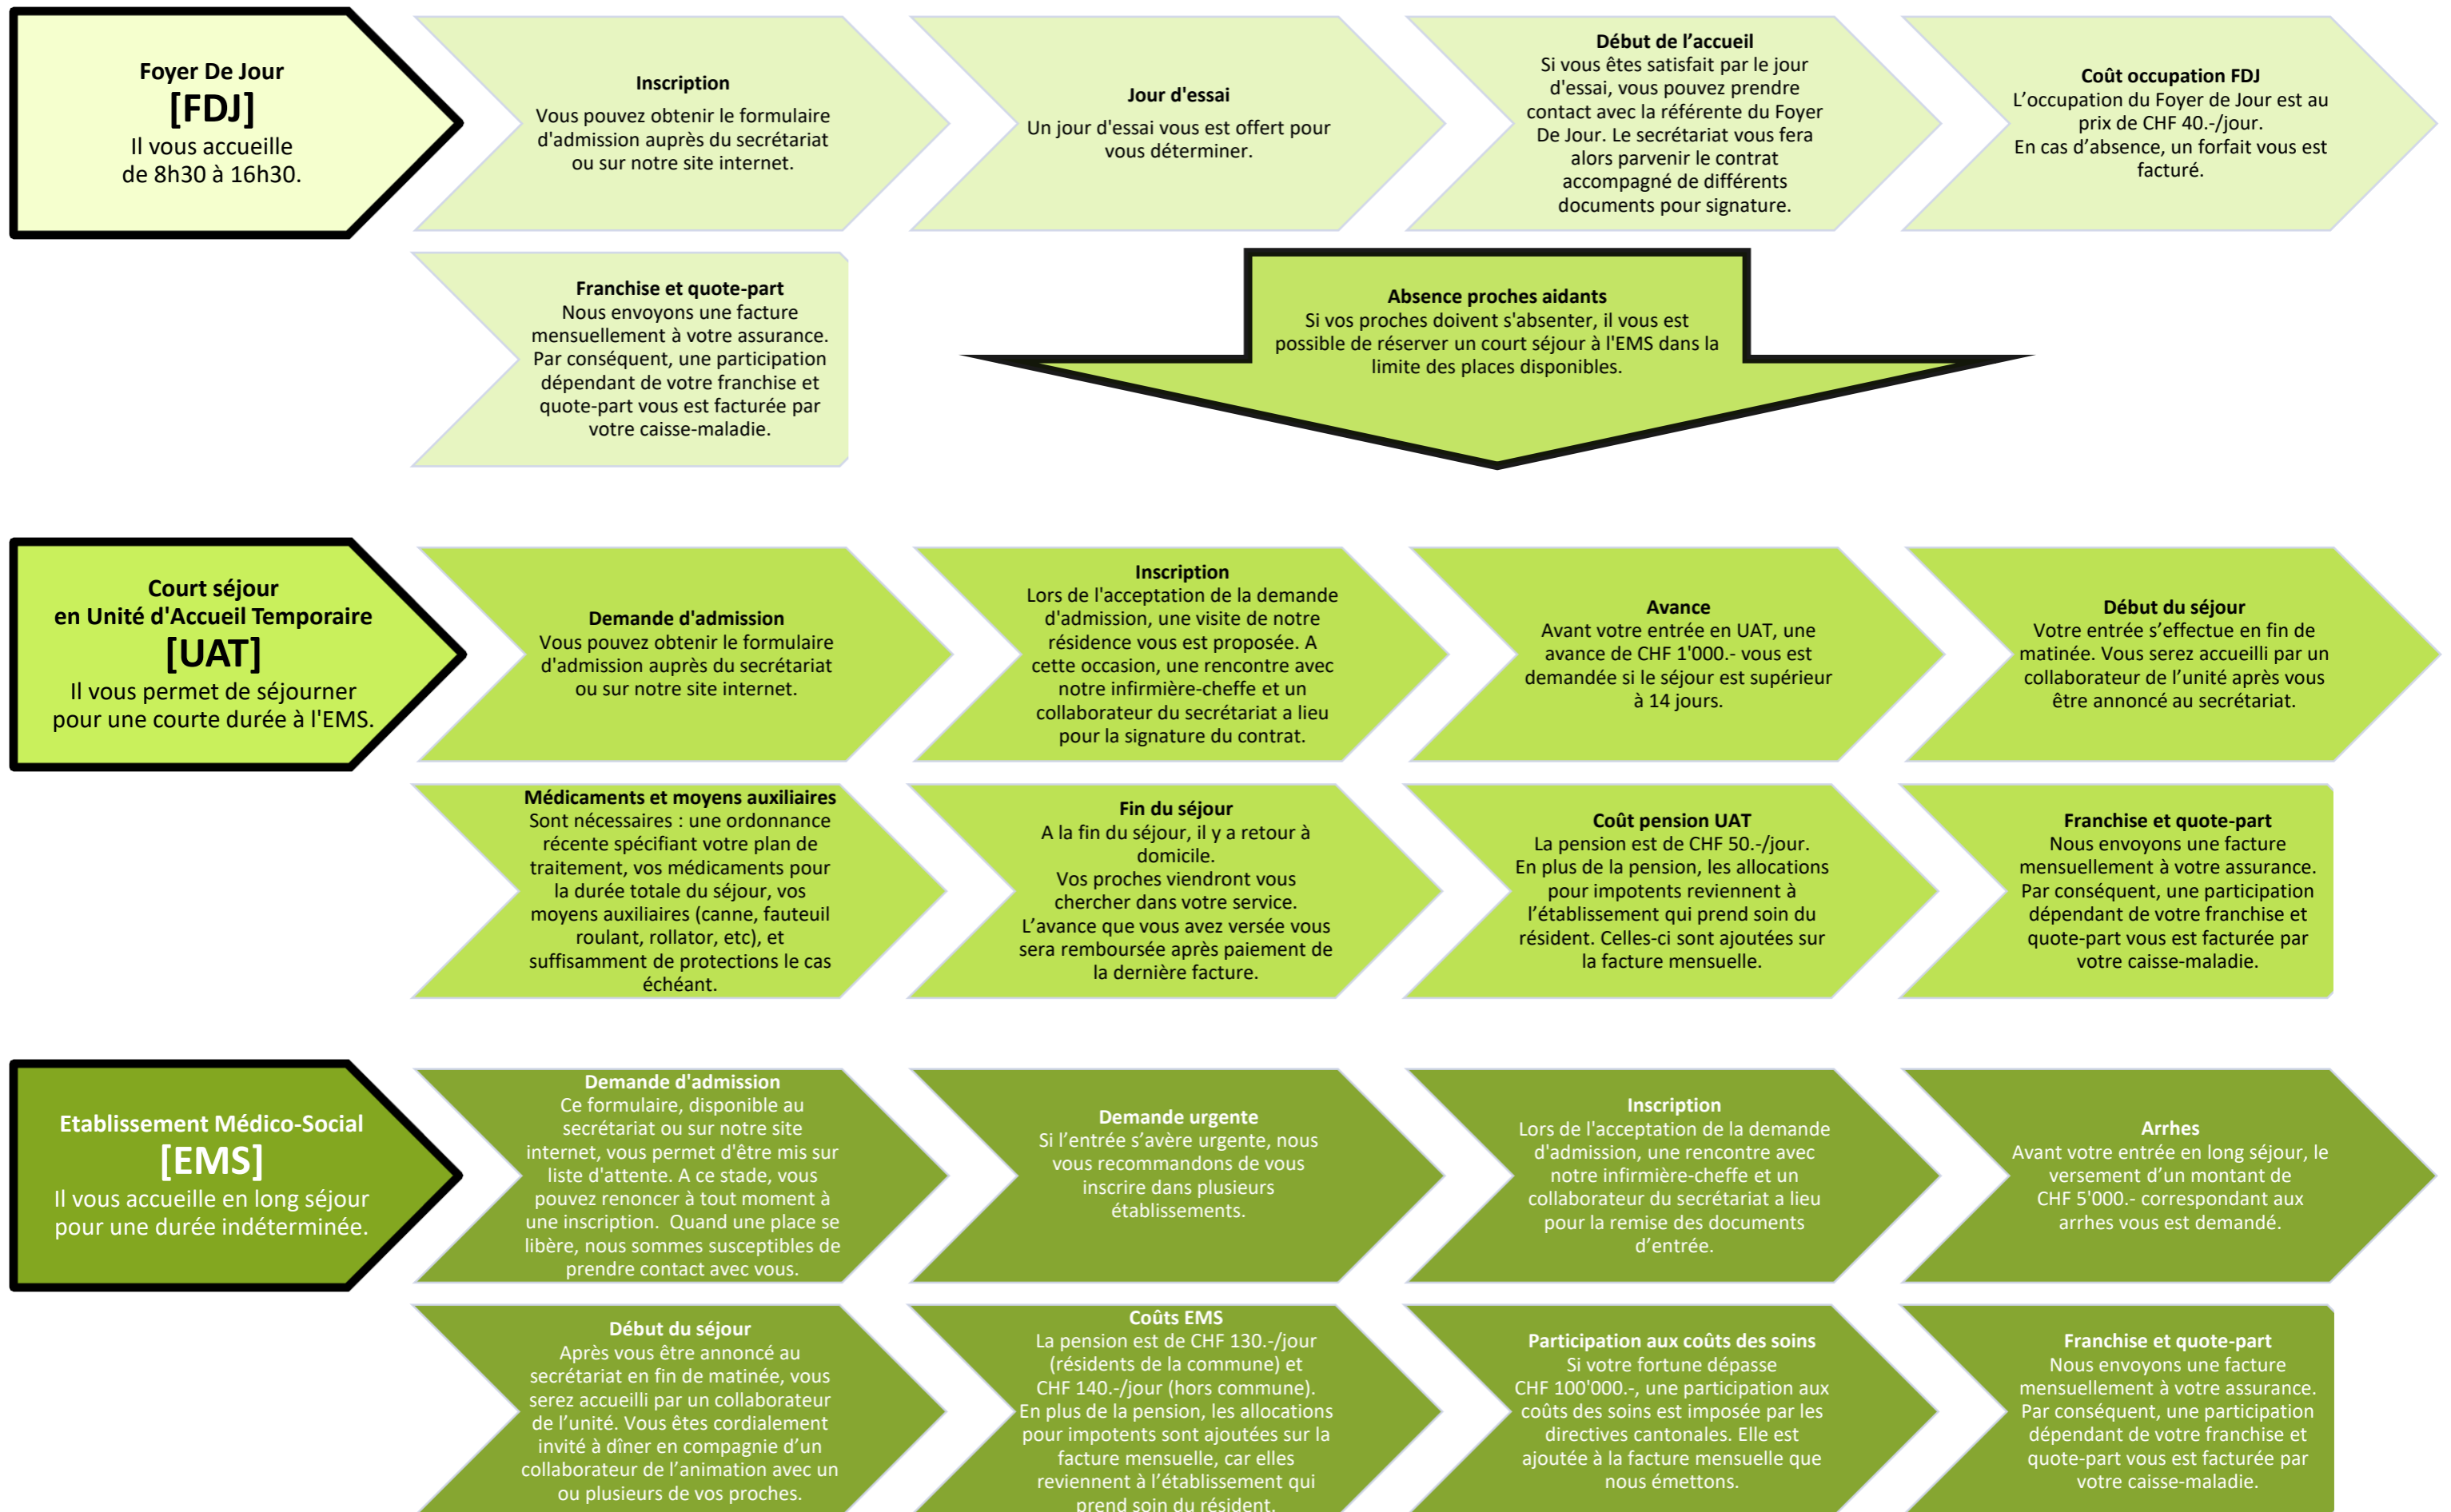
Foyer De Jour
[FDJ]
Il vous accueille de 8h30 à 16h30.

Inscription
Vous pouvez obtenir le formulaire d'admission auprès du secrétariat ou sur notre site internet.

Jour d'essai
Un jour d'essai vous est offert pour vous déterminer.

Début de l'accueil
Si vous êtes satisfait par le jour d'essai, vous pouvez prendre contact avec la référente du Foyer De Jour. Le secrétariat vous fera alors parvenir le contrat accompagné de différents documents pour signature.

Coût occupation FDJ
L'occupation du Foyer de Jour est au prix de CHF 40.-/jour.
En cas d'absence, un forfait vous est facturé.

Franchise et quote-part
Nous envoyons une facture mensuellement à votre assurance. Par conséquent, une participation dépendant de votre franchise et quote-part vous est facturée par votre caisse-maladie.

Absence proches aidants
Si vos proches doivent s'absenter, il vous est possible de réserver un court séjour à l'EMS dans la limite des places disponibles.

Court séjour
en Unité d'Accueil Temporaire
[UAT]
Il vous permet de séjourner pour une courte durée à l'EMS.

Demande d'admission
Vous pouvez obtenir le formulaire d'admission auprès du secrétariat ou sur notre site internet.

Inscription
Lors de l'acceptation de la demande d'admission, une visite de notre résidence vous est proposée. A cette occasion, une rencontre avec notre infirmière-cheffe et un collaborateur du secrétariat a lieu pour la signature du contrat.

Avance
Avant votre entrée en UAT, une avance de CHF 1'000.- vous est demandée si le séjour est supérieur à 14 jours.

Début du séjour
Votre entrée s'effectue en fin de matinée. Vous serez accueilli par un collaborateur de l'unité après vous être annoncé au secrétariat.

Médicaments et moyens auxiliaires
Sont nécessaires : une ordonnance récente spécifiant votre plan de traitement, vos médicaments pour la durée totale du séjour, vos moyens auxiliaires (canne, fauteuil roulant, rollator, etc), et suffisamment de protections le cas échéant.

Fin du séjour
A la fin du séjour, il y a retour à domicile.
Vos proches viendront vous chercher dans votre service.
L'avance que vous avez versée vous sera remboursée après paiement de la dernière facture.

Coût pension UAT
La pension est de CHF 50.-/jour.
En plus de la pension, les allocations pour impotents reviennent à l'établissement qui prend soin du résident. Celles-ci sont ajoutées sur la facture mensuelle.

Franchise et quote-part
Nous envoyons une facture mensuellement à votre assurance. Par conséquent, une participation dépendant de votre franchise et quote-part vous est facturée par votre caisse-maladie.

Etablissement Médico-Social
[EMS]
Il vous accueille en long séjour pour une durée indéterminée.

Demande d'admission
Ce formulaire, disponible au secrétariat ou sur notre site internet, vous permet d'être mis sur liste d'attente. A ce stade, vous pouvez renoncer à tout moment à une inscription. Quand une place se libère, nous sommes susceptibles de prendre contact avec vous.

Demande urgente
Si l'entrée s'avère urgente, nous vous recommandons de vous inscrire dans plusieurs établissements.

Inscription
Lors de l'acceptation de la demande d'admission, une rencontre avec notre infirmière-cheffe et un collaborateur du secrétariat a lieu pour la remise des documents d'entrée.

Arrhes
Avant votre entrée en long séjour, le versement d'un montant de CHF 5'000.- correspondant aux arrhes vous est demandé.

Début du séjour
Après vous être annoncé au secrétariat en fin de matinée, vous serez accueilli par un collaborateur de l'unité. Vous êtes cordialement invité à dîner en compagnie d'un collaborateur de l'animation avec un ou plusieurs de vos proches.

Coûts EMS
La pension est de CHF 130.-/jour (résidents de la commune) et CHF 140.-/jour (hors commune).
En plus de la pension, les allocations pour impotents sont ajoutées sur la facture mensuelle, car elles reviennent à l'établissement qui prend soin du résident.

Participation aux coûts des soins
Si votre fortune dépasse CHF 100'000.-, une participation aux coûts des soins est imposée par les directives cantonales. Elle est ajoutée à la facture mensuelle que nous émettons.

Franchise et quote-part
Nous envoyons une facture mensuellement à votre assurance. Par conséquent, une participation dépendant de votre franchise et quote-part vous est facturée par votre caisse-maladie.